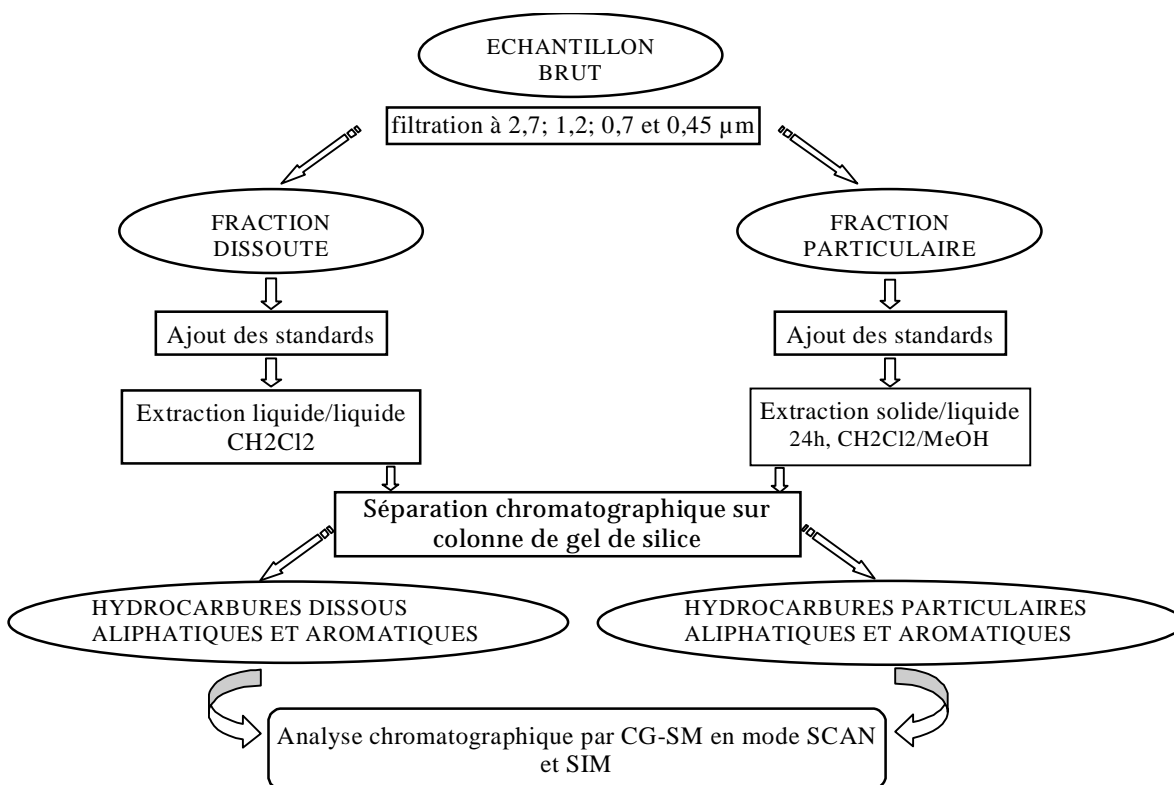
ECHANTILLON BRUT

filtration à 2,7; 1,2; 0,7 et 0,45 µm

FRACTION DISSOUTE

FRACTION PARTICULAIRE

Ajout des standards

Ajout des standards

Extraction liquide/liquide CH2Cl2

Extraction solide/liquide 24h, CH2Cl2/MeOH

Séparation chromatographique sur colonne de gel de silice

HYDROCARBURES DISSOUS ALIPHATIQUES ET AROMATIQUES

HYDROCARBURES PARTICULAIRES ALIPHATIQUES ET AROMATIQUES

Analyse chromatographique par CG-SM en mode SCAN et SIM